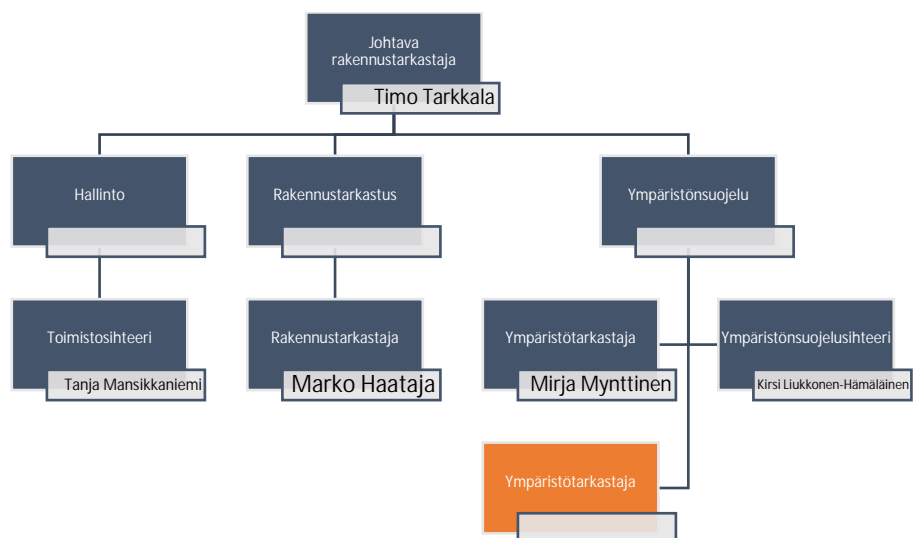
Johtava rakennustarkastaja
Timo Tarkkala

Hallinto

Rakennustarkastus

Ympäristönsuojelu

Toimistosihteeri
Tanja Mansikkaniemi

Rakennustarkastaja
Marko Haataja

Ympäristötarkastaja
Mirja Mynttinen

Ympäristönsuojelusihteeri
Kirsi Liukkonen-Hämäläinen

Ympäristötarkastaja